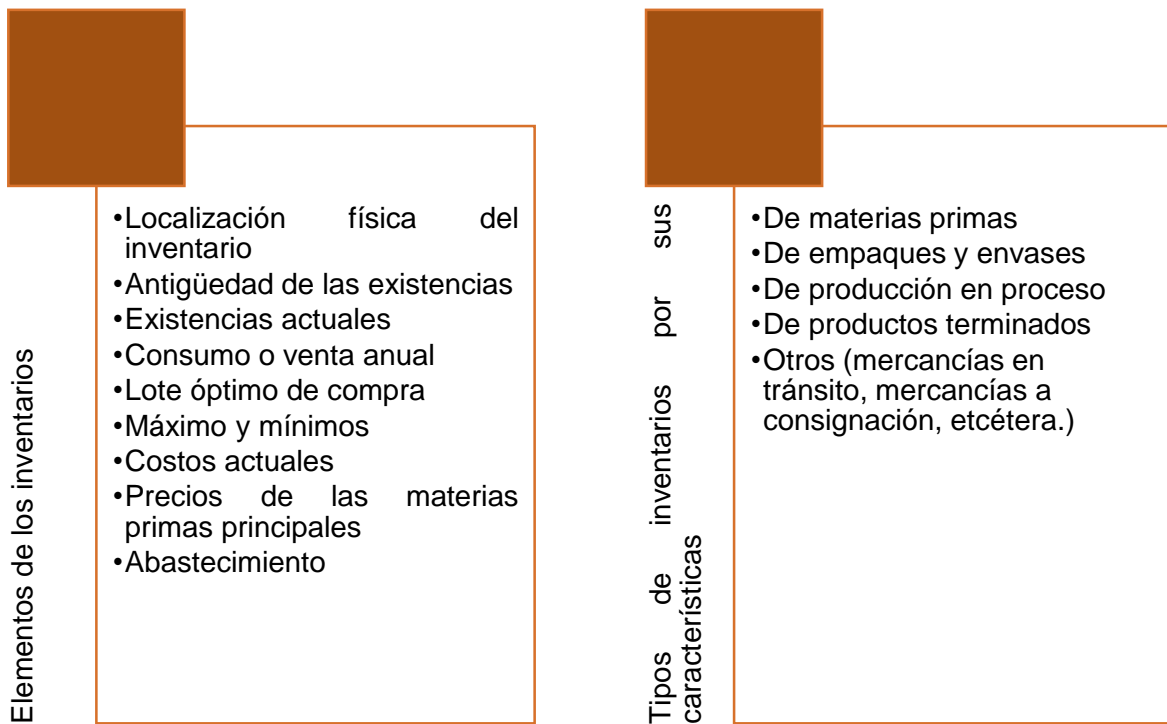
Elementos de los inventarios

•Localización física del inventario
•Antigüedad de las existencias
•Existencias actuales
•Consumo o venta anual
•Lote óptimo de compra
•Máximo y mínimos
•Costos actuales
•Precios de las materias primas principales
•Abastecimiento

Tipos de inventarios por sus características

•De materias primas
•De empaques y envases
•De producción en proceso
•De productos terminados
•Otros (mercancías en tránsito, mercancías a consignación, etcétera.)